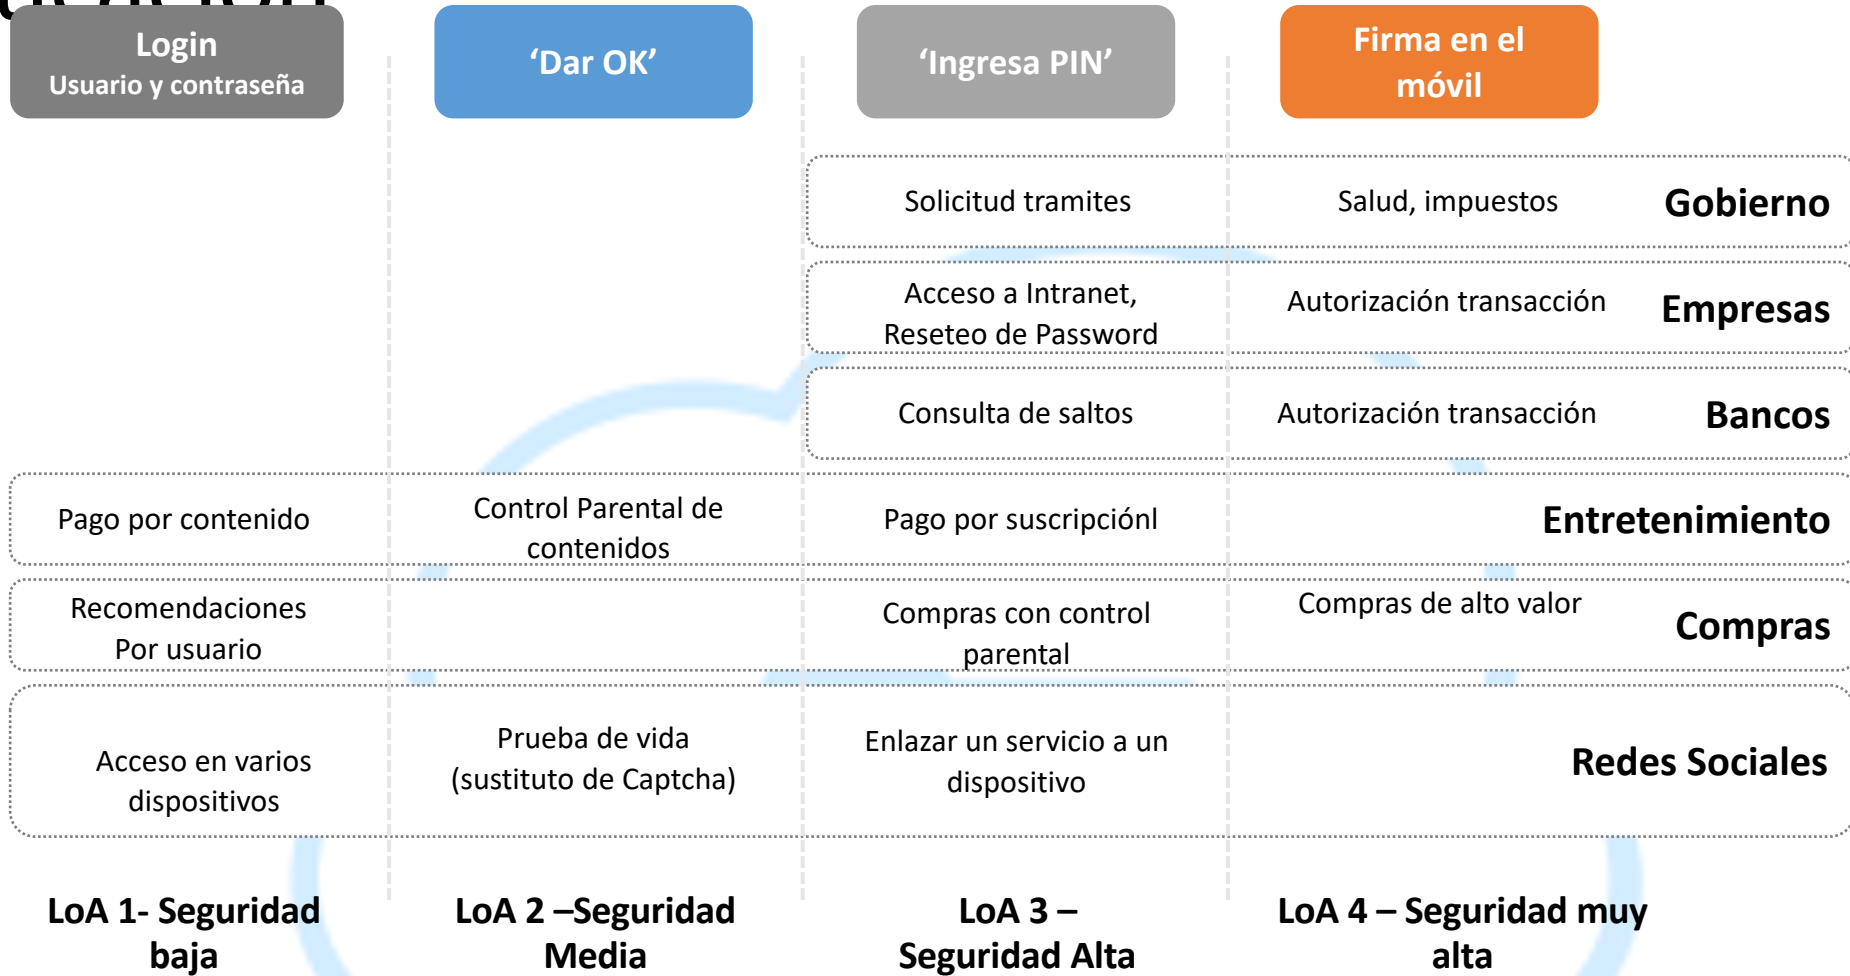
Login
Usuario y contraseña

‘Dar OK’

‘Ingresa PIN’

Firma en el móvil

Solicitud tramites

Salud, impuestos

Gobierno

Acceso a Intranet, Reseteo de Password

Autorización transacción

Empresas

Consulta de saltos

Autorización transacción

Bancos

Pago por contenido

Control Parental de contenidos

Pago por suscripciónl

Entretenimiento

Recomendaciones Por usuario

Compras con control parental

Compras de alto valor

Compras

Acceso en varios dispositivos

Prueba de vida (sustituto de Captcha)

Enlazar un servicio a un dispositivo

Redes Sociales

LoA 1- Seguridad baja

LoA 2 –Seguridad Media

LoA 3 – Seguridad Alta

LoA 4 – Seguridad muy alta